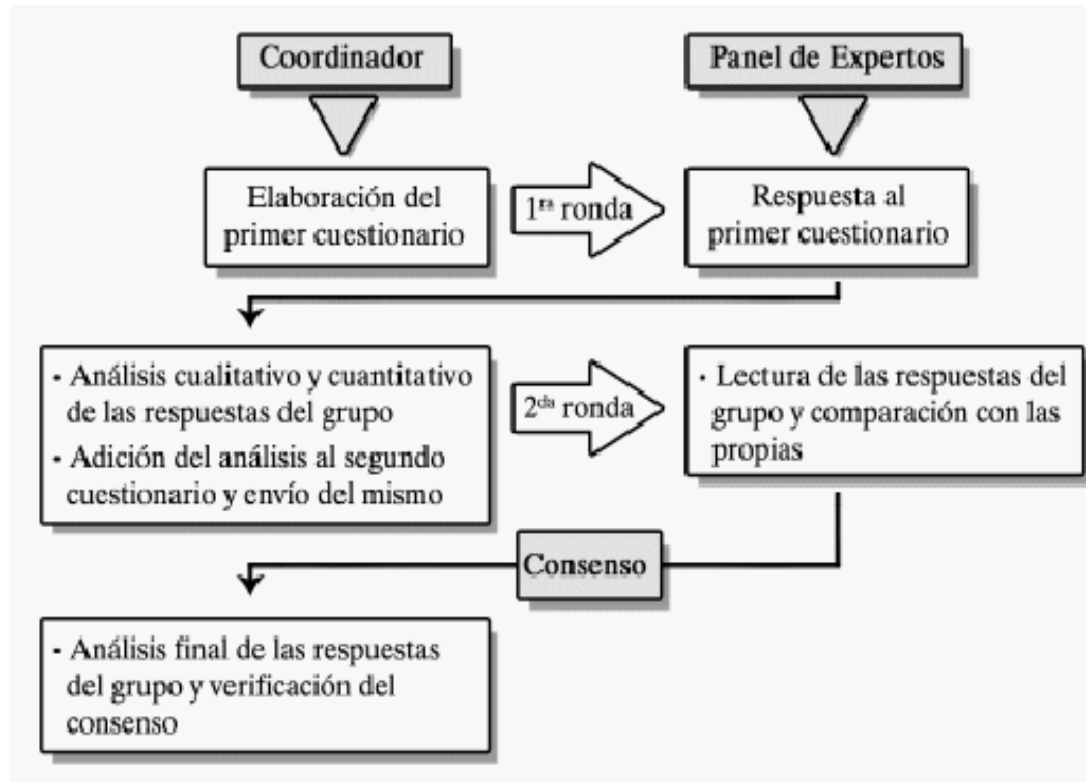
Coordinador

Panel de Expertos

Elaboración del primer cuestionario

$1^{ra}$ ronda

Respuesta al primer cuestionario

- Análisis cualitativo y cuantitativo de las respuestas del grupo
- Adición del análisis al segundo cuestionario y envío del mismo

$2^{da}$ ronda

- Lectura de las respuestas del grupo y comparación con las propias

Consenso

- Análisis final de las respuestas del grupo y verificación del consenso